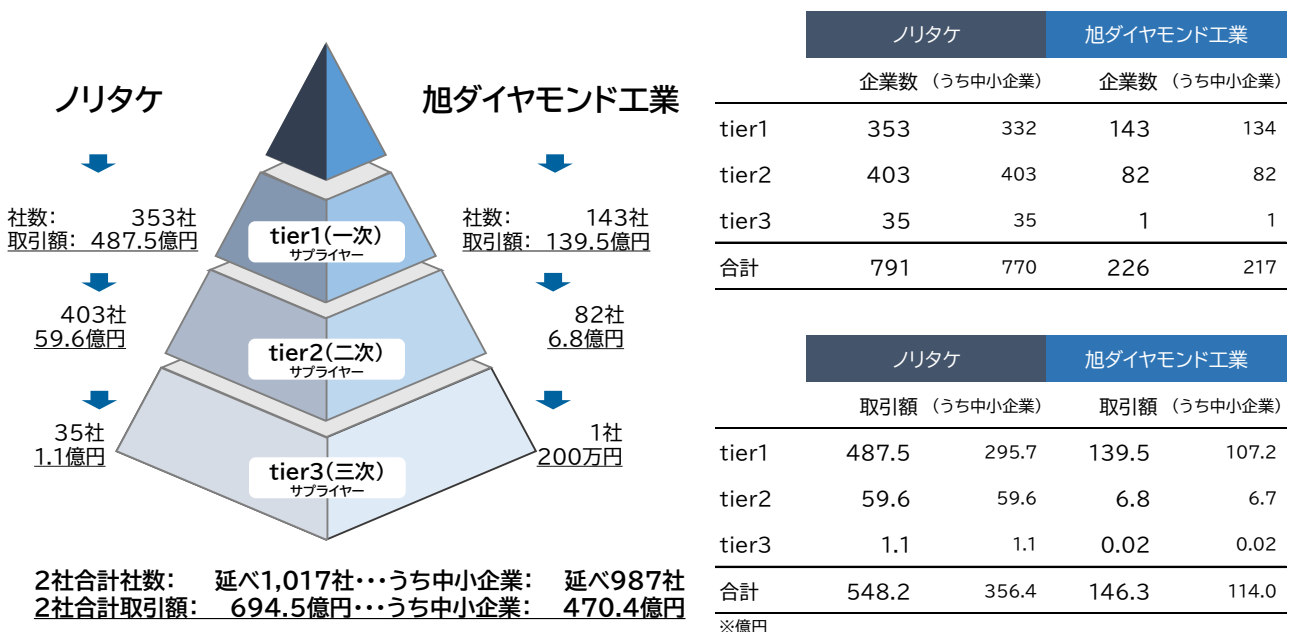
ノリタケ

旭ダイヤモンド工業

社数: 353社
取引額: 487.5億円

403社
59.6億円

35社
1.1億円

社数: 143社
取引額: 139.5億円

82社
6.8億円

1社
200万円

tier1(一次)
サプライヤー

tier2(二次)
サプライヤー

tier3(三次)
サプライヤー

2社合計社数: 延べ1,017社・・・うち中小企業: 延べ987社
2社合計取引額: 694.5億円・・・うち中小企業: 470.4億円

| | ノリタケ | | 旭ダイヤモンド工業 | |
|---|---|---|---|---|
| | 企業数 | (うち中小企業) | 企業数 | (うち中小企業) |
| tier1 | 353 | 332 | 143 | 134 |
| tier2 | 403 | 403 | 82 | 82 |
| tier3 | 35 | 35 | 1 | 1 |
| 合計 | 791 | 770 | 226 | 217 |

| | ノリタケ | | 旭ダイヤモンド工業 | |
|---|---|---|---|---|
| | 取引額 | (うち中小企業) | 取引額 | (うち中小企業) |
| tier1 | 487.5 | 295.7 | 139.5 | 107.2 |
| tier2 | 59.6 | 59.6 | 6.8 | 6.7 |
| tier3 | 1.1 | 1.1 | 0.02 | 0.02 |
| 合計 | 548.2 | 356.4 | 146.3 | 114.0 |

※億円